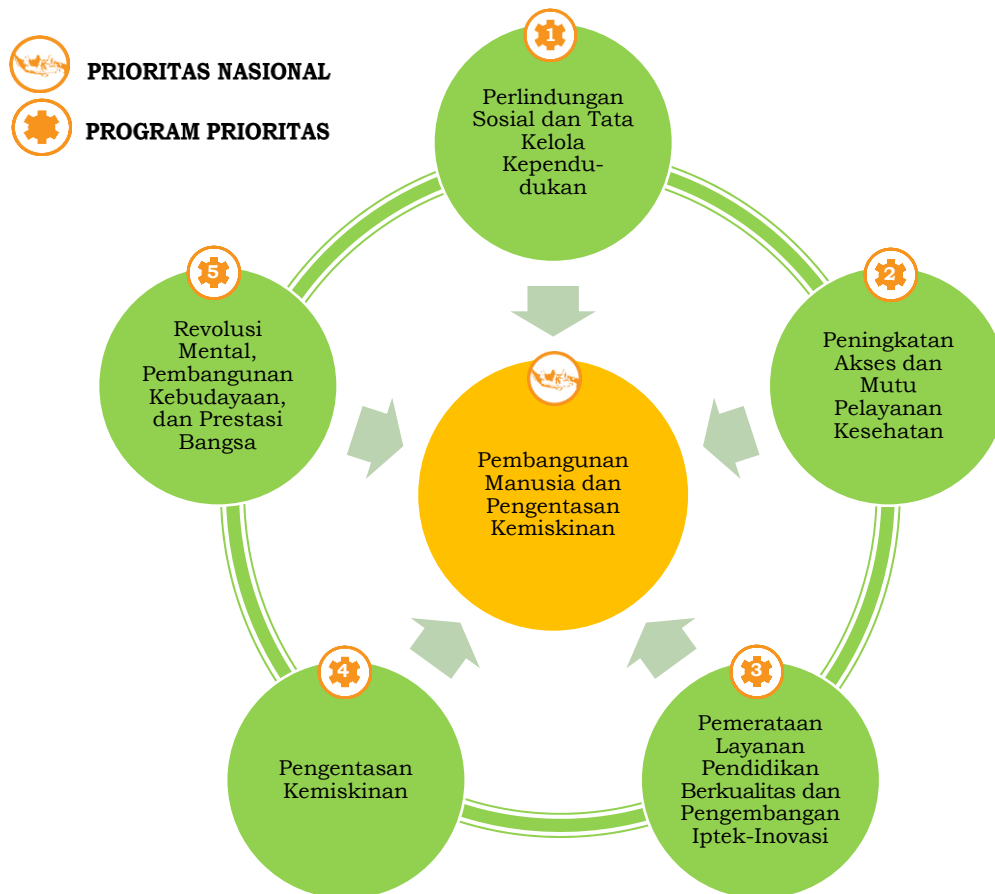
PRIORITAS NASIONAL

PROGRAM PRIORITAS

1

Perlindungan Sosial dan Tata Kelola Kependudukan

2

Peningkatan Akses dan Mutu Pelayanan Kesehatan

3

Pemerataan Layanan Pendidikan Berkualitas dan Pengembangan Iptek-Inovasi

4

Pengentasan Kemiskinan

5

Revolusi Mental, Pembangunan Kebudayaan, dan Prestasi Bangsa

Pembangunan Manusia dan Pengentasan Kemiskinan